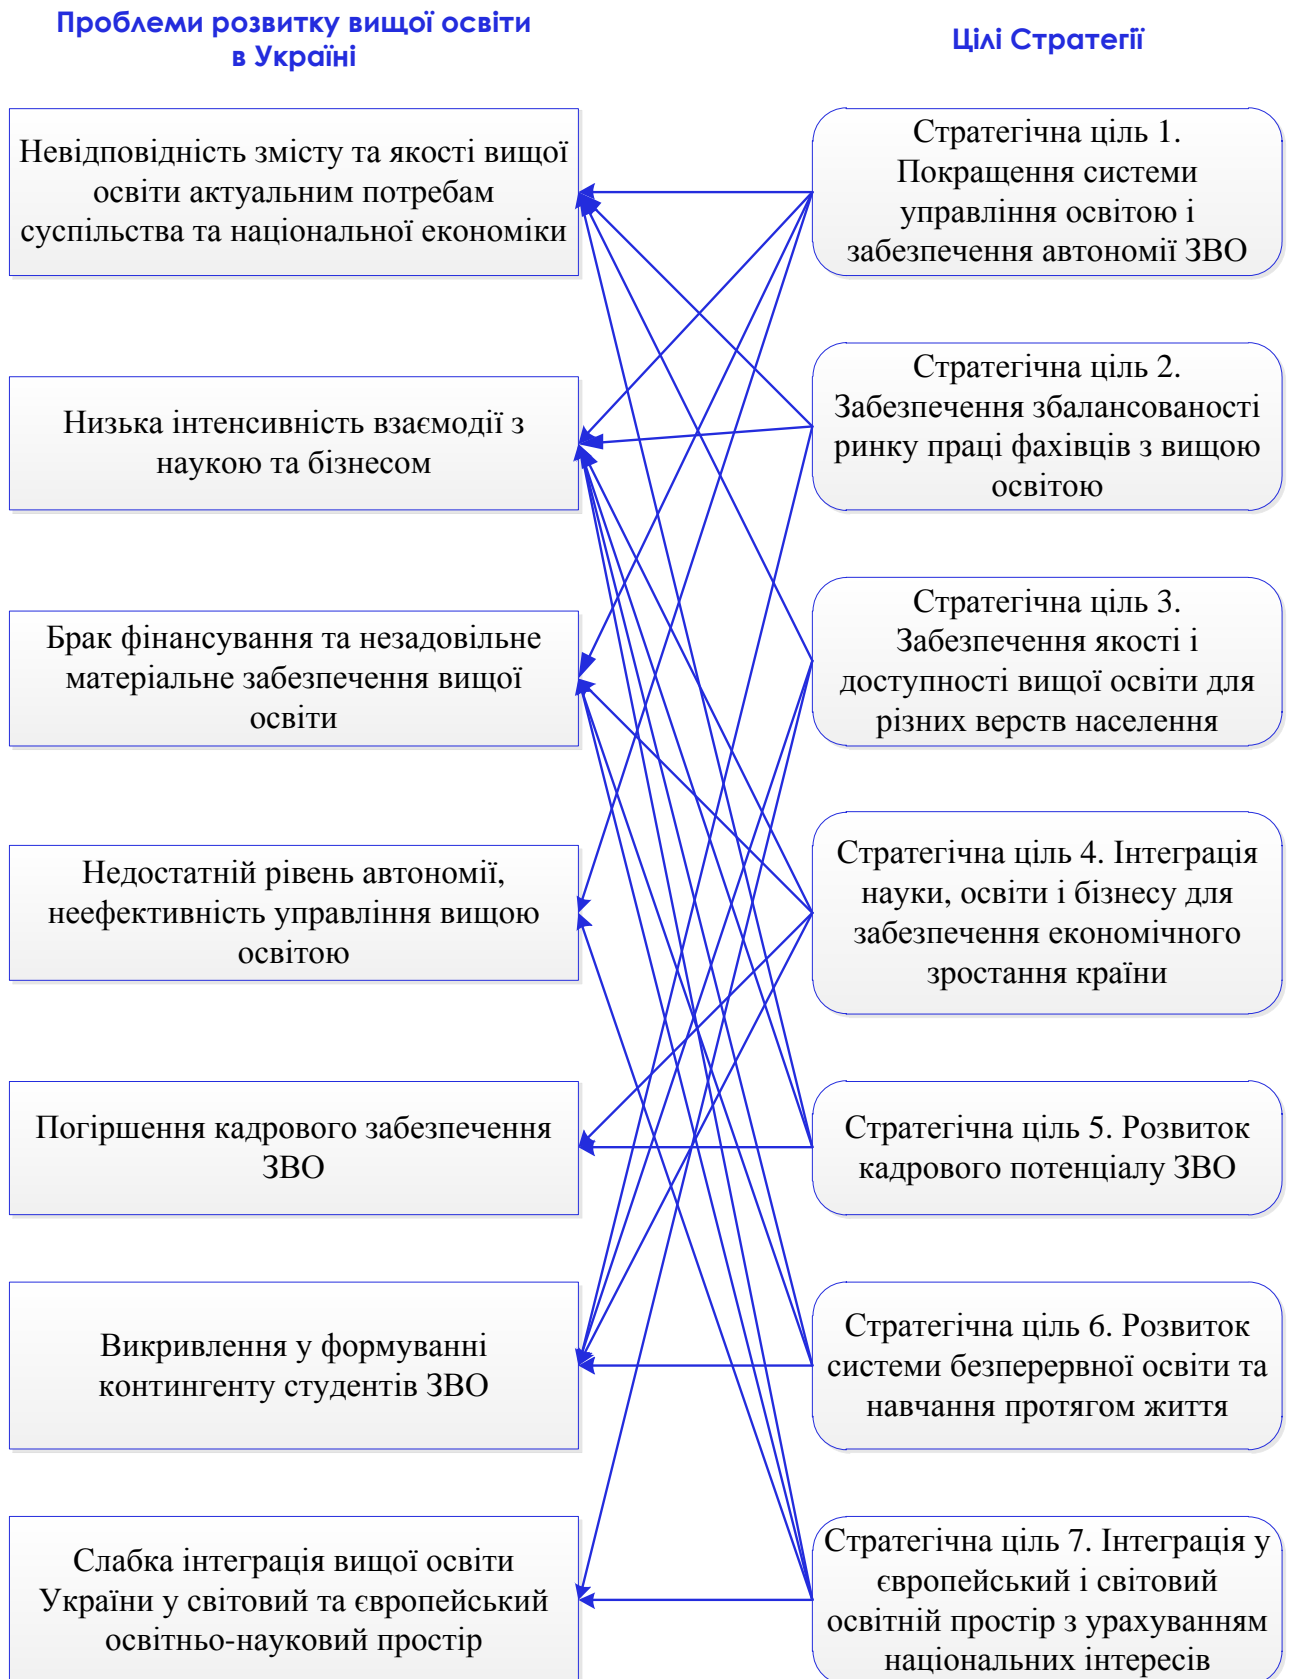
Проблеми розвитку вищої освіти в Україні

Цілі Стратегії

Невідповідність змісту та якості вищої освіти актуальним потребам суспільства та національної економіки

Стратегічна ціль 1. Покращення системи управління освітою і забезпечення автономії ЗВО

Низька інтенсивність взаємодії з наукою та бізнесом

Стратегічна ціль 2. Забезпечення збалансованості ринку праці фахівців з вищою освітою

Брак фінансування та незадовільне матеріальне забезпечення вищої освіти

Стратегічна ціль 3. Забезпечення якості і доступності вищої освіти для різних верств населення

Недостатній рівень автономії, неефективність управління вищою освітою

Стратегічна ціль 4. Інтеграція науки, освіти і бізнесу для забезпечення економічного зростання країни

Погіршення кадрового забезпечення ЗВО

Стратегічна ціль 5. Розвиток кадрового потенціалу ЗВО

Викривлення у формуванні контингенту студентів ЗВО

Стратегічна ціль 6. Розвиток системи безперервної освіти та навчання протягом життя

Слабка інтеграція вищої освіти України у світовий та європейський освітньо-науковий простір

Стратегічна ціль 7. Інтеграція у європейський і світовий освітній простір з урахуванням національних інтересів